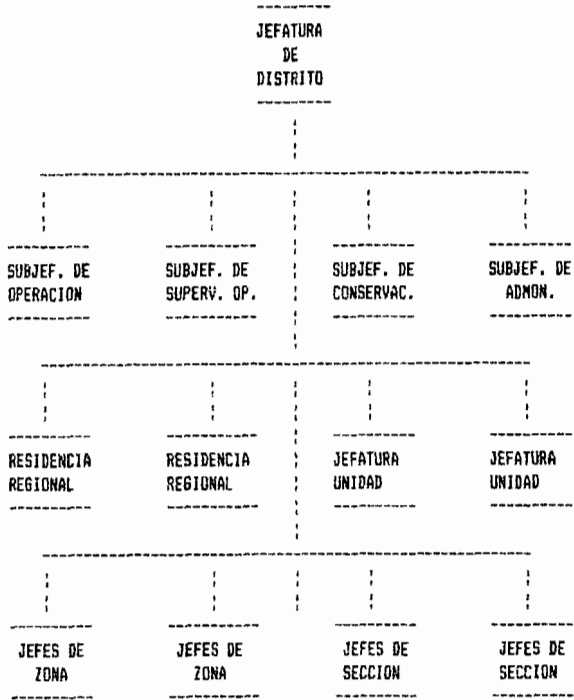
JEFATURA
DE
DISTRITO

SUBJEF. DE
OPERACION

SUBJEF. DE
SUPERV. OP.

SUBJEF. DE
CONSERVAC.

SUBJEF. DE
ADMON.

RESIDENCIA
REGIONAL

RESIDENCIA
REGIONAL

JEFATURA
UNIDAD

JEFATURA
UNIDAD

JEFES DE
ZONA

JEFES DE
ZONA

JEFES DE
SECCION

JEFES DE
SECCION